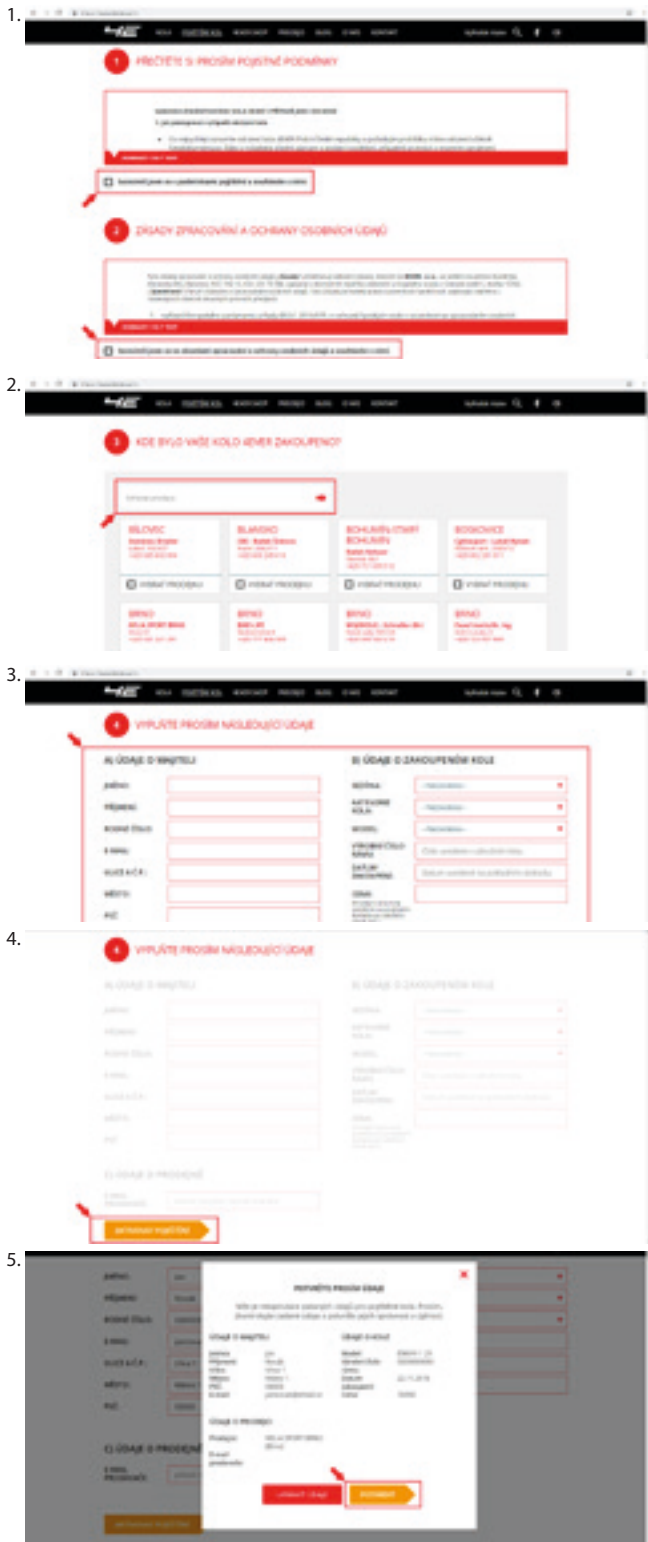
1.

KOLA POJIŠTĚNÍ KOL NOVÝ SHOP PRODEJCI BLOG O NÁS KONTAKT

1 PŘEČTĚTE SI PROSÍM POJISTNÉ PODMÍNKY

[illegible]

Souhlasím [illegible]

2 ZÁSADY ZPRACOVÁNÍ A OCHRANY OSOBNÍCH ÚDAJŮ

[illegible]

Souhlasím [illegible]

2.

KOLA POJIŠTĚNÍ KOL NOVÝ SHOP PRODEJCI BLOG O NÁS KONTAKT

3 KDE BYLO VAŠE KOLO 4EVER ZAKOUPENO?

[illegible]

BÍLOVEC | BLANSKO | BOHUMÍN-STARÝ BOHUMÍN | BOSKOVICE

VYBRAT PRODEJCE | VYBRAT PRODEJCE | VYBRAT PRODEJCE | VYBRAT PRODEJCE

BRNO | BRNO | BRNO | BRNO

3.

KOLA POJIŠTĚNÍ KOL NOVÝ SHOP PRODEJCI BLOG O NÁS KONTAKT

4 VYPLŇTE PROSÍM NÁSLEDUJÍCÍ ÚDAJE

A) ÚDAJE O MAJITELI

JMÉNO:
PŘÍJMENÍ:
RODNÉ ČÍSLO:
E-MAIL:
ULICE A Č.P.:
MĚSTO:
PSČ:

B) ÚDAJE O ZAKOUPENÉM KOLE

ROČNÍK:
KATEGORIE KOLA:
MODEL:
VÝROBNÍ ČÍSLO RÁMU:
DATUM ZAKOUPENÍ:
CENA:

4.

4 VYPLŇTE PROSÍM NÁSLEDUJÍCÍ ÚDAJE

C) ÚDAJE O PRODEJNĚ

SJEDNAT POJIŠTĚNÍ

5.

POTVRĎTE PROSÍM ÚDAJE

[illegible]

ÚDAJE O MAJITELI

ÚDAJE O KOLE

ÚDAJE O PRODEJCI

C) ÚDAJE O PRODEJNĚ

UPRAVIT ÚDAJE

POTVRDIT

SJEDNAT POJIŠTĚNÍ